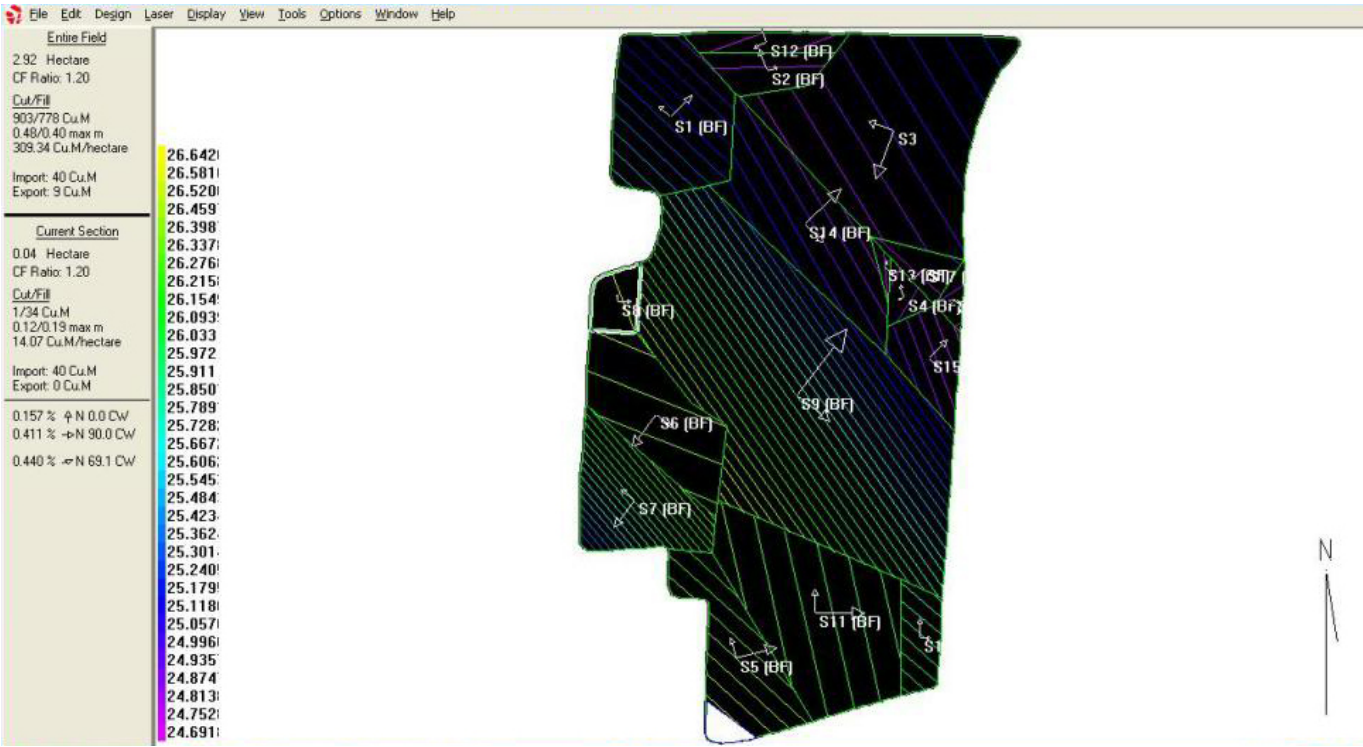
File Edit Design Laser Display View Tools Options Window Help

Entire Field
2.92 Hectare
CF Ratio: 1.20
Cut/Fill
903/778 Cu.M
0.48/0.40 max m
309.34 Cu.M/hectare
Import: 40 Cu.M
Export: 9 Cu.M

Current Section
0.04 Hectare
CF Ratio: 1.20
Cut/Fill
1/34 Cu.M
0.12/0.19 max m
14.07 Cu.M/hectare
Import: 40 Cu.M
Export: 0 Cu.M

0.157 % N 0.0 CW
0.411 % N 90.0 CW
0.440 % N 69.1 CW

26.642
26.581
26.520
26.459
26.398
26.337
26.276
26.215
26.154
26.093
26.033
25.972
25.911
25.850
25.789
25.728
25.667
25.606
25.545
25.484
25.423
25.362
25.301
25.240
25.179
25.118
25.057
24.996
24.935
24.874
24.813
24.752
24.691

S12 (BF)
S2 (BF)
S1 (BF)
S3
S14 (BF)
S13 (BF)
S4 (BF)
S8 (BF)
S15
S9 (BF)
S6 (BF)
S7 (BF)
S11 (BF)
S1
S5 (BF)
N